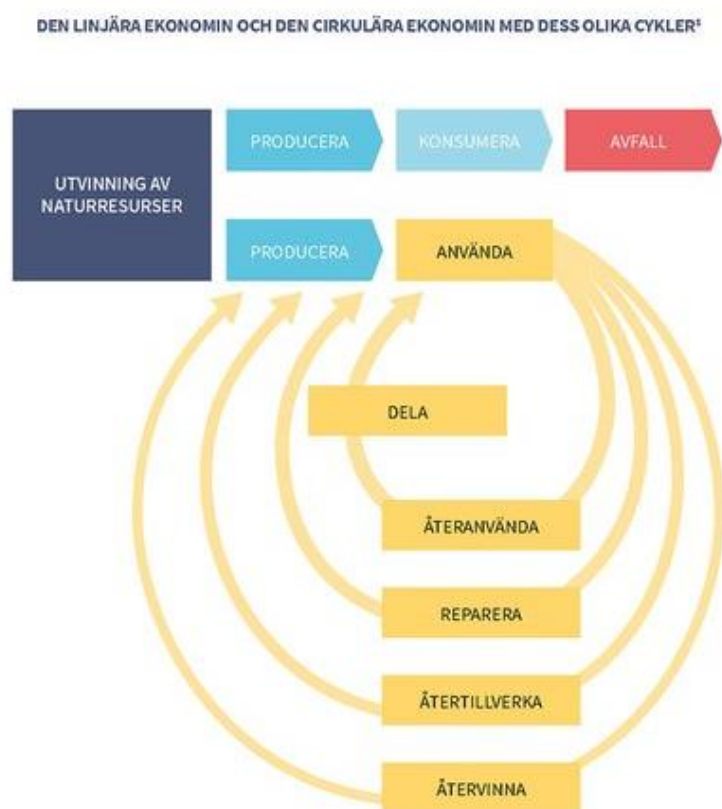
DEN LINJÄRA EKONOMIN OCH DEN CIRKULÄRA EKONOMIN MED DESS OLIKA CYKLER¹

UTVINNING AV NATURRESURSER

PRODUCERA

KONSUMERA

AVFALL

PRODUCERA

ANVÄNDA

DELA

ÅTERANVÄNDA

REPARERA

ÅTERTILLVERKA

ÅTERVINNA